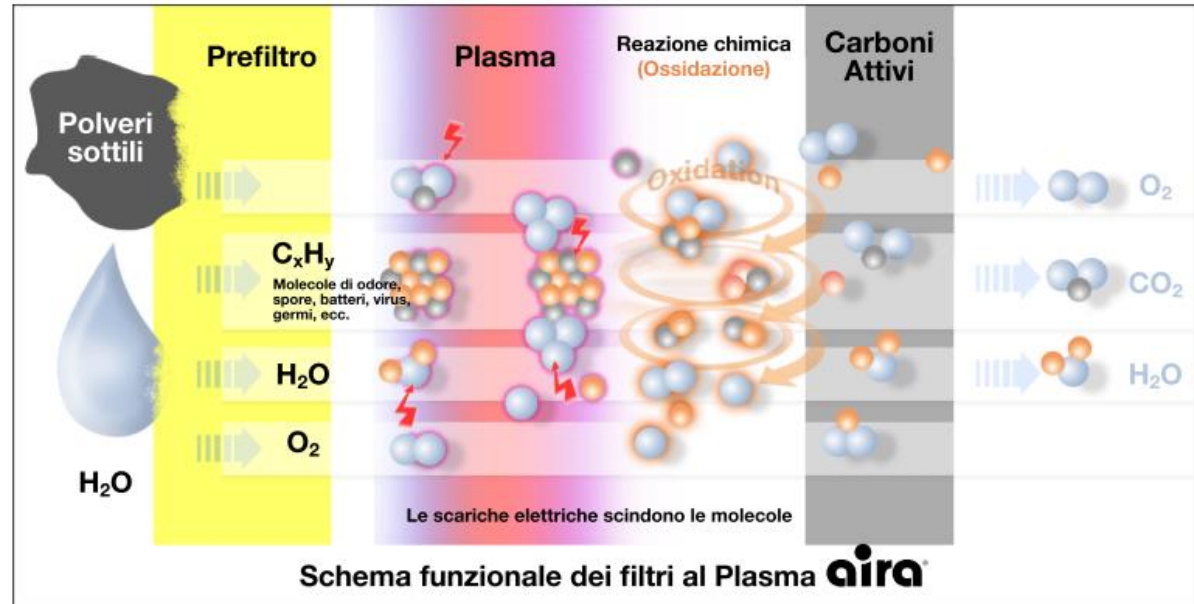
Prefiltro

Plasma

Reazione chimica
(Ossidazione)

Carboni Attivi

Polveri sottili

Oxidation

$O_2$

$C_xH_y$

Molecole di odore, spore, batteri, virus, germi, ecc.

$CO_2$

$H_2O$

$H_2O$

$O_2$

$H_2O$

Le scariche elettriche scindono le molecole

Schema funzionale dei filtri al Plasma aira